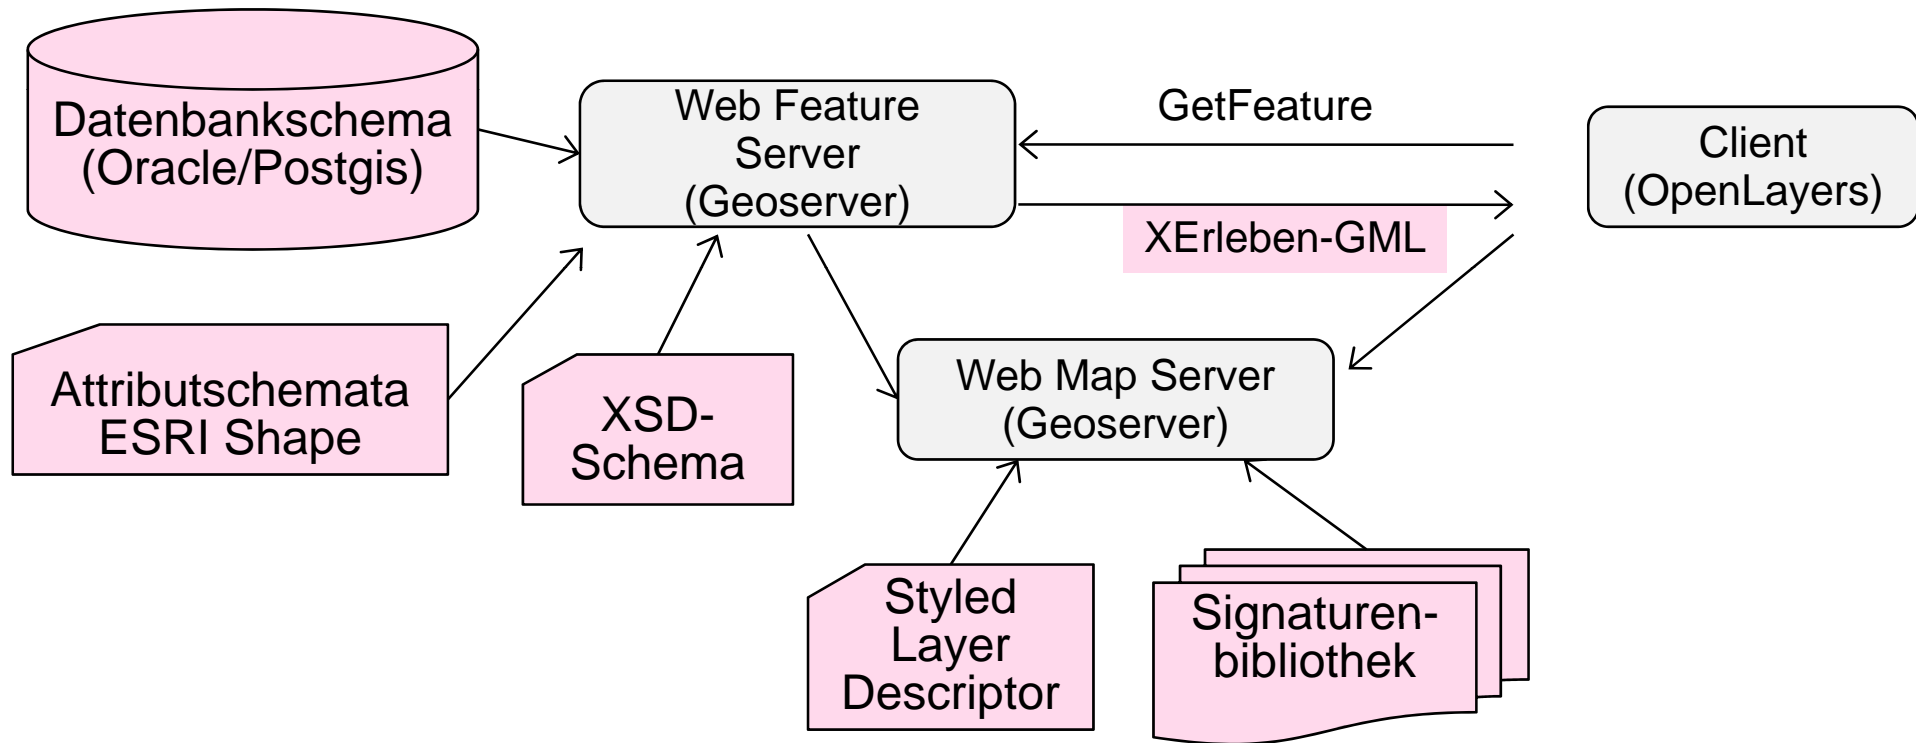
Datenbankschema (Oracle/Postgis)

Web Feature Server (Geoserver)

GetFeature

Client (OpenLayers)

XErleben-GML

Attributschemata ESRI Shape

XSD-Schema

Web Map Server (Geoserver)

Styled Layer Descriptor

Signaturen-bibliothek